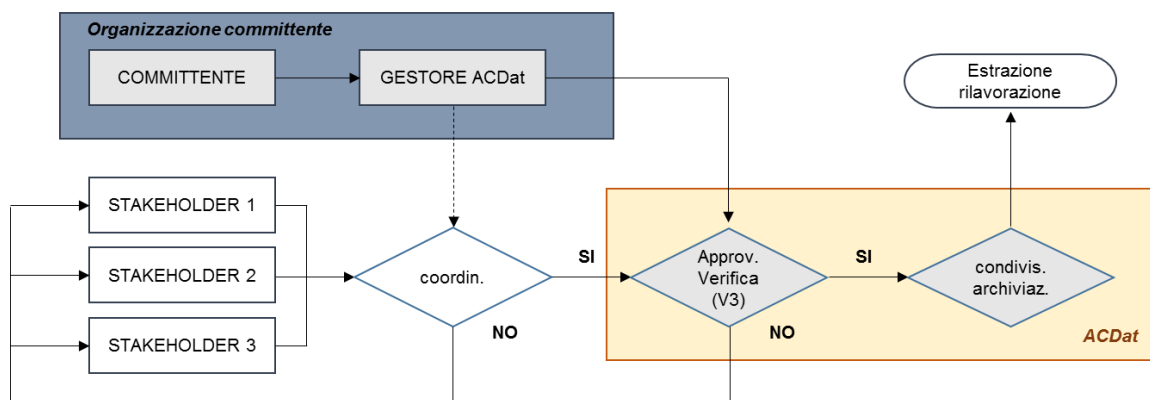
Organizzazione committente

COMMITTENTE

GESTORE ACDat

Estrazione rilavorazione

STAKEHOLDER 1

STAKEHOLDER 2

STAKEHOLDER 3

coordin.

SI

NO

Approv. Verifica (V3)

SI

NO

condivis. archiviaz.

ACDat